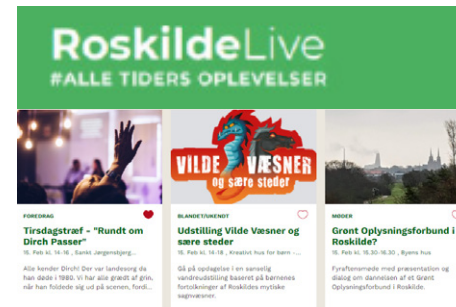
RoskildeLive
#ALLE TIDERS OPLEVELSER

FOREDRAG
Tirsdagstræf - "Rundt om Dirch Passer"
15. Feb kl. 14-16 , Sankt Jørgensbjerg...
Alle kender Dirch! Der var landesorg da han døde i 1980. Vi har alle grædt af grin, når han foldede sig ud på scenen, fordi...

VILDE VÆSNER og sære steder
BLANDET/UKENDT
Udstilling Vilde Væsner og sære steder
15. Feb kl. 14-18 , Kreativt hus for børn - ...
Gå på opdagelse i en sanselig vandreudstilling baseret på børnenes fortolkninger af Roskildes mytiske sagnvæsner.

MØDER
Grønt Oplysningsforbund i Roskilde?
15. Feb kl. 15.30-16.30 , Byens hus
Fyraftensmøde med præsentation og dialog om dannelsen af et Grønt Oplysningsforbund i Roskilde.